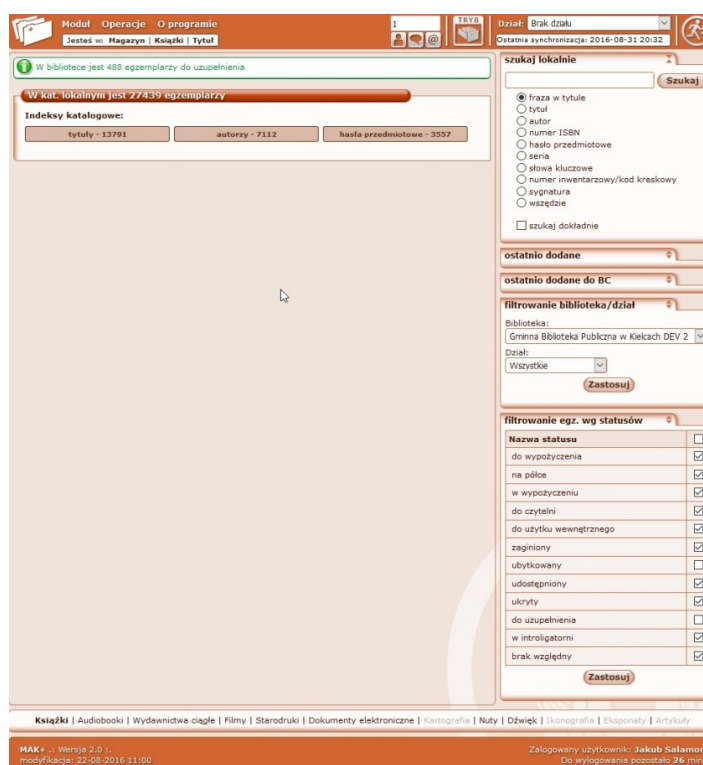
Moduł Operacje O programie
Jesteś w: Magazyn | Książki | Tytuł
1
TRYB
Dział: Brak działu
Ostatnia synchronizacja: 2016-08-31 20:32

W bibliotece jest 488 egzemplarzy do uzupełnienia

W kat. lokalnym jest 27439 egzemplarzy

Indeksy katalogowe:

tytuły - 13791 | autorzy - 7112 | hasła przedmiotowe - 3557

szukaj lokalnie
Szukaj
fraza w tytule
tytuł
autor
numer ISBN
hasło przedmiotowe
seria
słowa kluczowe
numer inwentarzowy/kod kreskowy
sygnatura
wszędzie
szukaj dokładnie

ostatnio dodane

ostatnio dodane do BC

filtrowanie biblioteka/dział
Biblioteka:
Gminna Biblioteka Publiczna w Kielcach DEV 2
Dział:
Wszystkie
Zastosuj

filtrowanie egz. wg statusów

| Nazwa statusu | |
|---|---|
| do wypożyczenia | ☑ |
| na półce | ☑ |
| w wypożyczeniu | ☑ |
| do czytelni | ☑ |
| do użytku wewnętrznego | ☑ |
| zaginiony | ☑ |
| ubytkowany | ☐ |
| udostępniony | ☑ |
| ukryty | ☑ |
| do uzupełnienia | ☐ |
| w introligatorni | ☑ |
| brak względny | ☑ |

Zastosuj

Książki | Audiobooki | Wydawnictwa ciągłe | Filmy | Starodruki | Dokumenty elektroniczne | Kartografia | Nuty | Dźwięk | Ikonografia | Eksponaty | Artykuły

MAK+ .: Wersja 2.0 :.
modyfikacja: 22-08-2016 11:00
Zalogowany użytkownik: Jakub Salamon
Do wylogowania pozostało 26 min